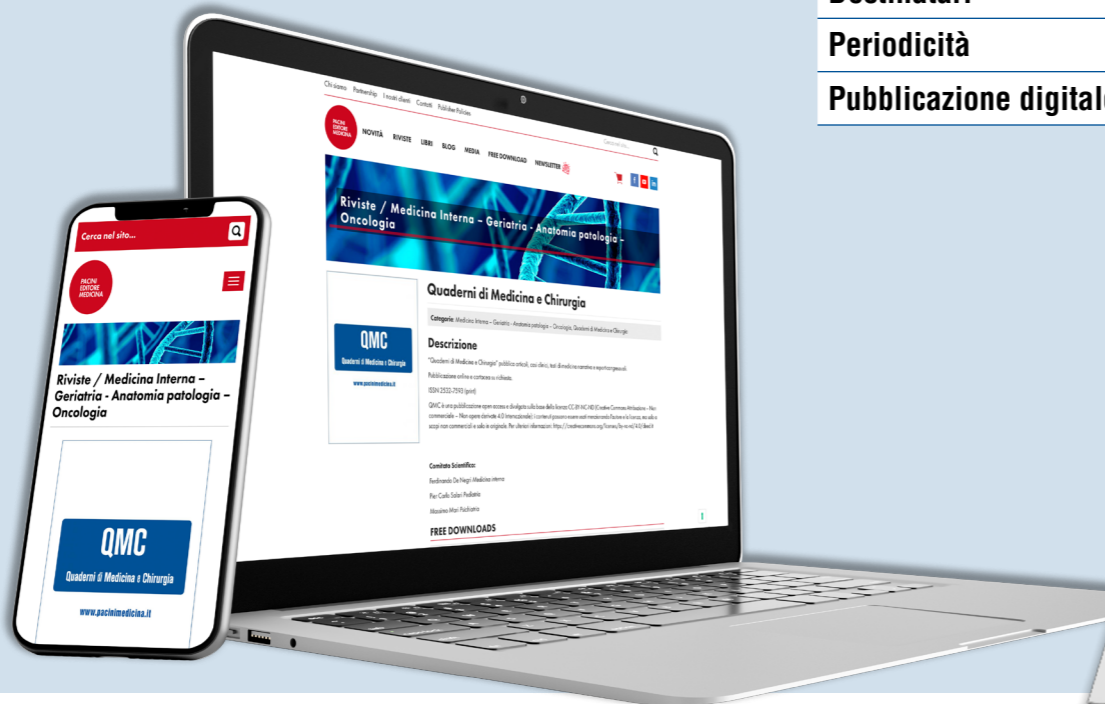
Destinatari
Periodicità
Pubblicazione digital

Chi siamo Partnership I nostri clienti Contatti Publisher Policies

PACINI EDITORE MEDICINA

NOVITÀ RIVISTE LIBRI BLOG MEDIA FREE DOWNLOAD NEWSLETTER

Cerca nel sito...

Riviste / Medicina Interna – Geriatria - Anatomia patologia – Oncologia

QMC
Quaderni di Medicina e Chirurgia
www.pacinimedicina.it

Quaderni di Medicina e Chirurgia

Categorie: Medicina Interna – Geriatria – Anatomia patologia – Oncologia, Quaderni di Medicina e Chirurgia

Descrizione

"Quaderni di Medicina e Chirurgia" pubblica articoli, casi clinici, test di medicina narrativa e reportage grazie al.

Pubblicazione online e cartacea su richiesta.

ISSN 2532-7593 (print)

QMC è una pubblicazione open access e divulgata sulla base della licenza CC-BY-NC-ND (Creative Commons Attribuzione – Non commerciale – Non opere derivate 4.0 Internazionale). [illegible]

Comitato Scientifico:
Ferdinando De Negri Medicina interna
Pier Carlo Salari Pediatria
Massimo Mori Psichiatria

FREE DOWNLOADS

Cerca nel sito...

PACINI EDITORE MEDICINA

Riviste / Medicina Interna – Geriatria - Anatomia patologia – Oncologia

QMC
Quaderni di Medicina e Chirurgia
www.pacinimedicina.it